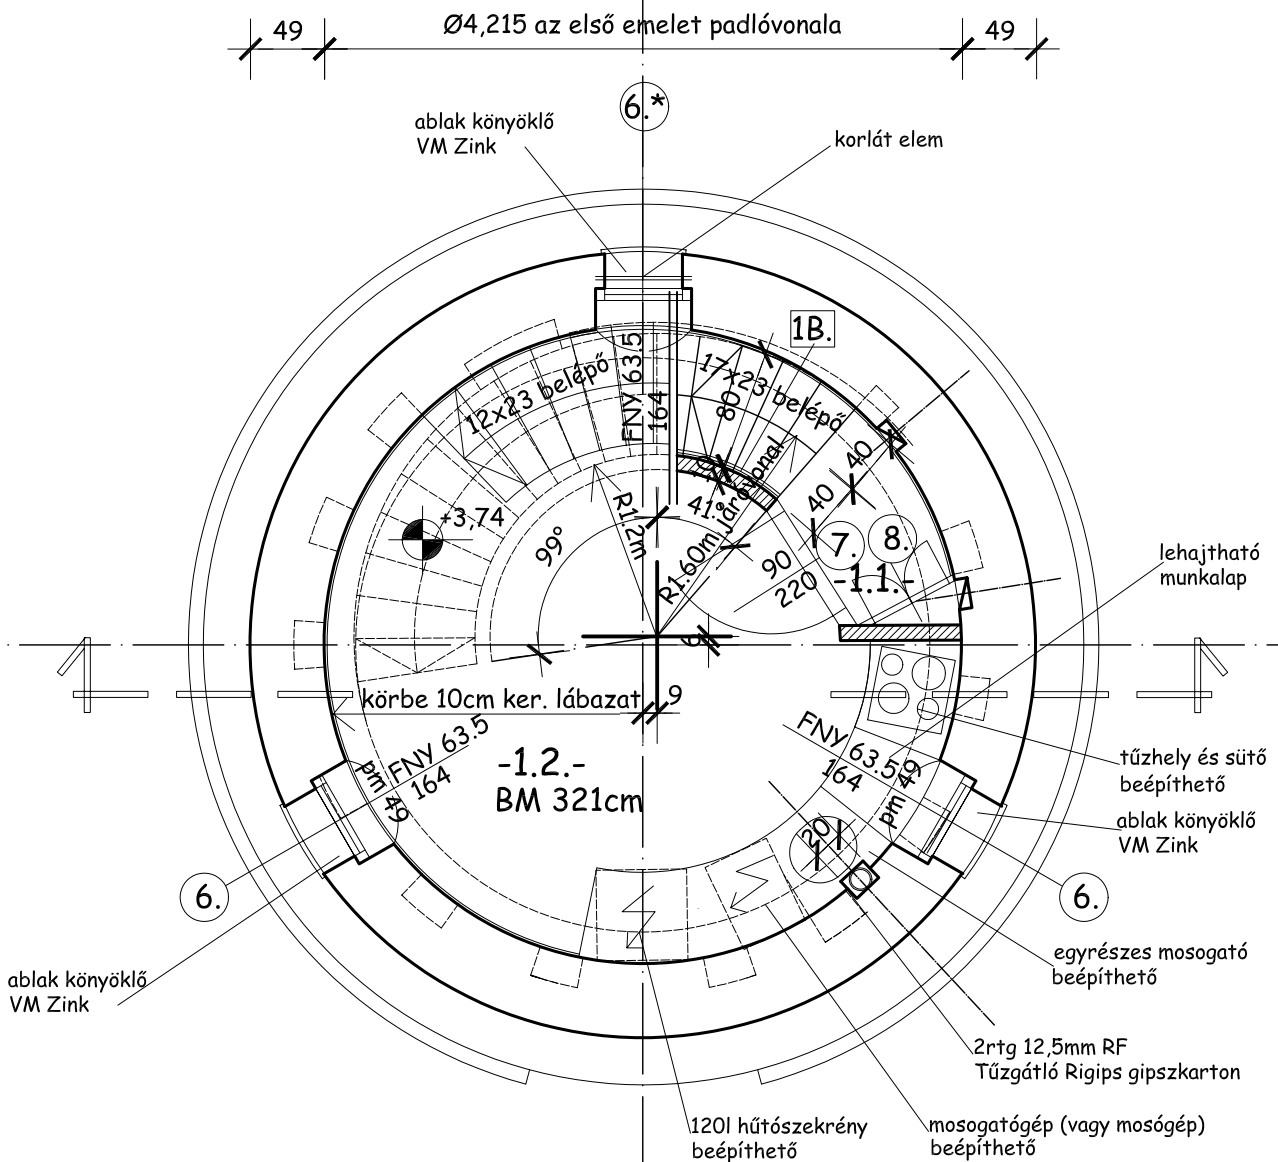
49
Ø4,215 az első emelet padlóvonala
49

6.*

ablak könyöklő
VM Zink

korlát elem

1B.

12x23 belépő
FNY 63.5
164
17x23 belépő
80
járóvonal
40
40
+3,74
R1.2m
41°
99°
R1.60m
90
220
7.
8.
-1.1.-

lehajtható
munkalap

6
körbe 10cm ker. lábazat
9

FNY 63.5
164
pm 49
-1.2.-
BM 321cm

FNY 63.5
164
pm 49
20

tűzhely és sütő
beépíthető

ablak könyöklő
VM Zink

6.

6.

ablak könyöklő
VM Zink

egyrészes mosogató
beépíthető

2rtg 12,5mm RF
Tűzgátló Rigips gipszkarton

120l hűtőszekrény
beépíthető

mosogatógép (vagy mosógép)
beépíthető